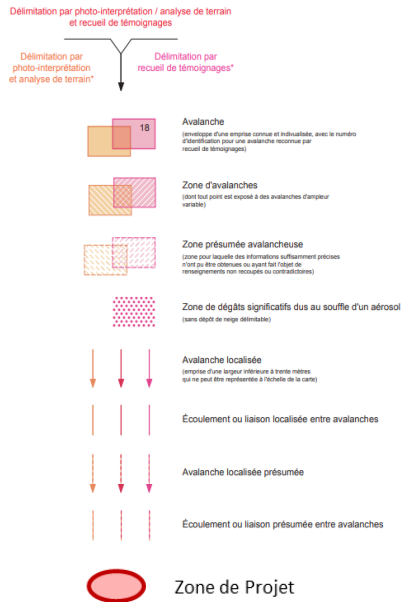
Délimitation par photo-interprétation / analyse de terrain et recueil de témoignages

Délimitation par photo-interprétation et analyse de terrain*

Délimitation par recueil de témoignages*

18

Avalanche

(enveloppe d'une emprise connue et individualisée, avec le numéro d'identification pour une avalanche reconnue par recueil de témoignages)

Zone d'avalanches

(dont tout point est exposé à des avalanches d'ampleur variable)

Zone présumée avalancheuse

(zone pour laquelle des informations suffisamment précises n'ont pu être obtenues ou ayant fait l'objet de renseignements non recoupés ou contradictoires)

Zone de dégâts significatifs dus au souffle d'un aérosol

(sans dépôt de neige délimitable)

Avalanche localisée

(emprise d'une largeur inférieure à trente mètres qui ne peut être représentée à l'échelle de la carte)

Écoulement ou liaison localisée entre avalanches

Avalanche localisée présumée

Écoulement ou liaison présumée entre avalanches

Zone de Projet